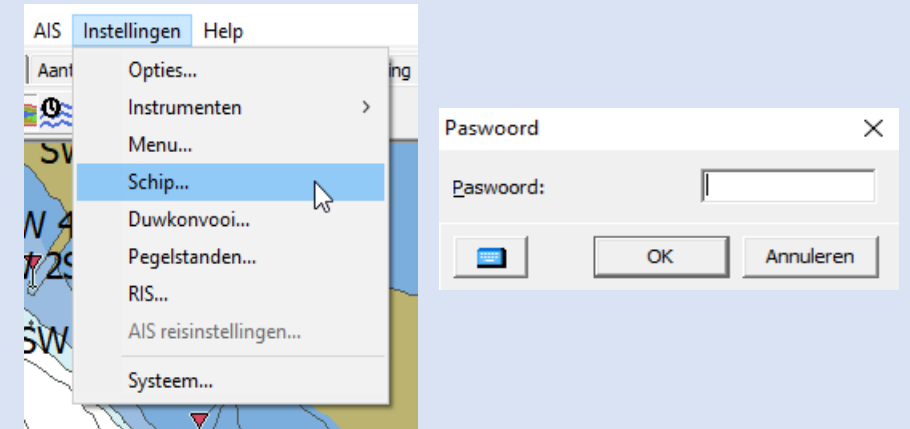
AIS Instellingen Help

Aant

ing

Opties...

Instrumenten >

Menu...

Schip...

Duwkonvooi...

Pegelstanden...

RIS...

AIS reisinstellingen...

Systeem...

SW

W 4

2S

SW

Paswoord

Paswoord:

OK

Annuleren